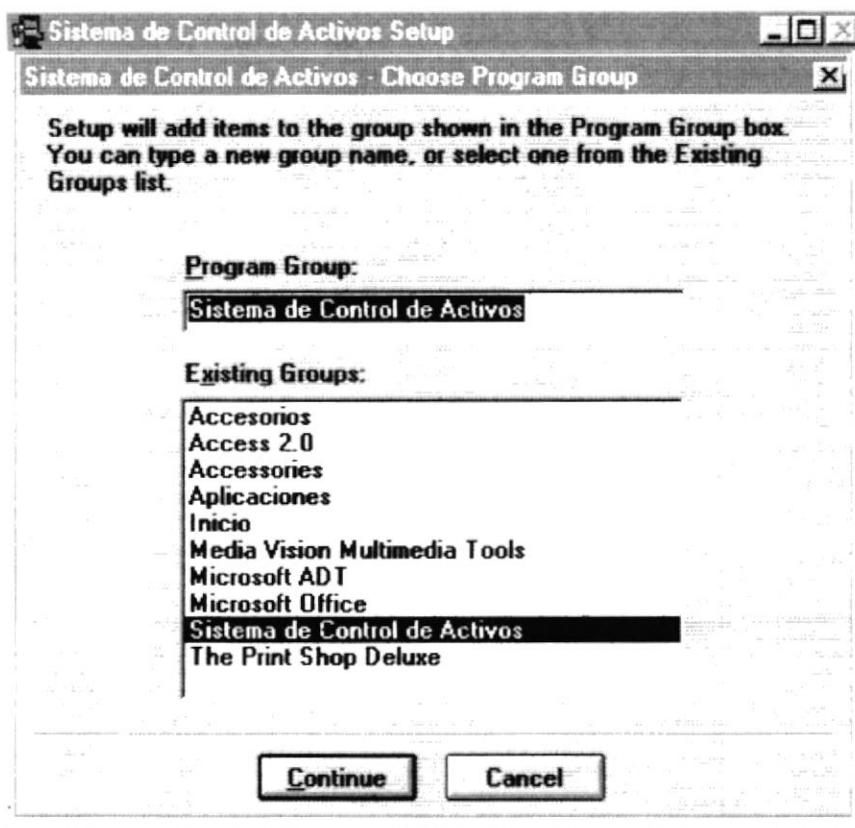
Sistema de Control de Activos Setup

Sistema de Control de Activos - Choose Program Group

Setup will add items to the group shown in the Program Group box. You can type a new group name, or select one from the Existing Groups list.

Program Group:

Sistema de Control de Activos

Existing Groups:

Accesorios
Access 2.0
Accessories
Aplicaciones
Inicio
Media Vision Multimedia Tools
Microsoft ADT
Microsoft Office
Sistema de Control de Activos
The Print Shop Deluxe

Continue

Cancel